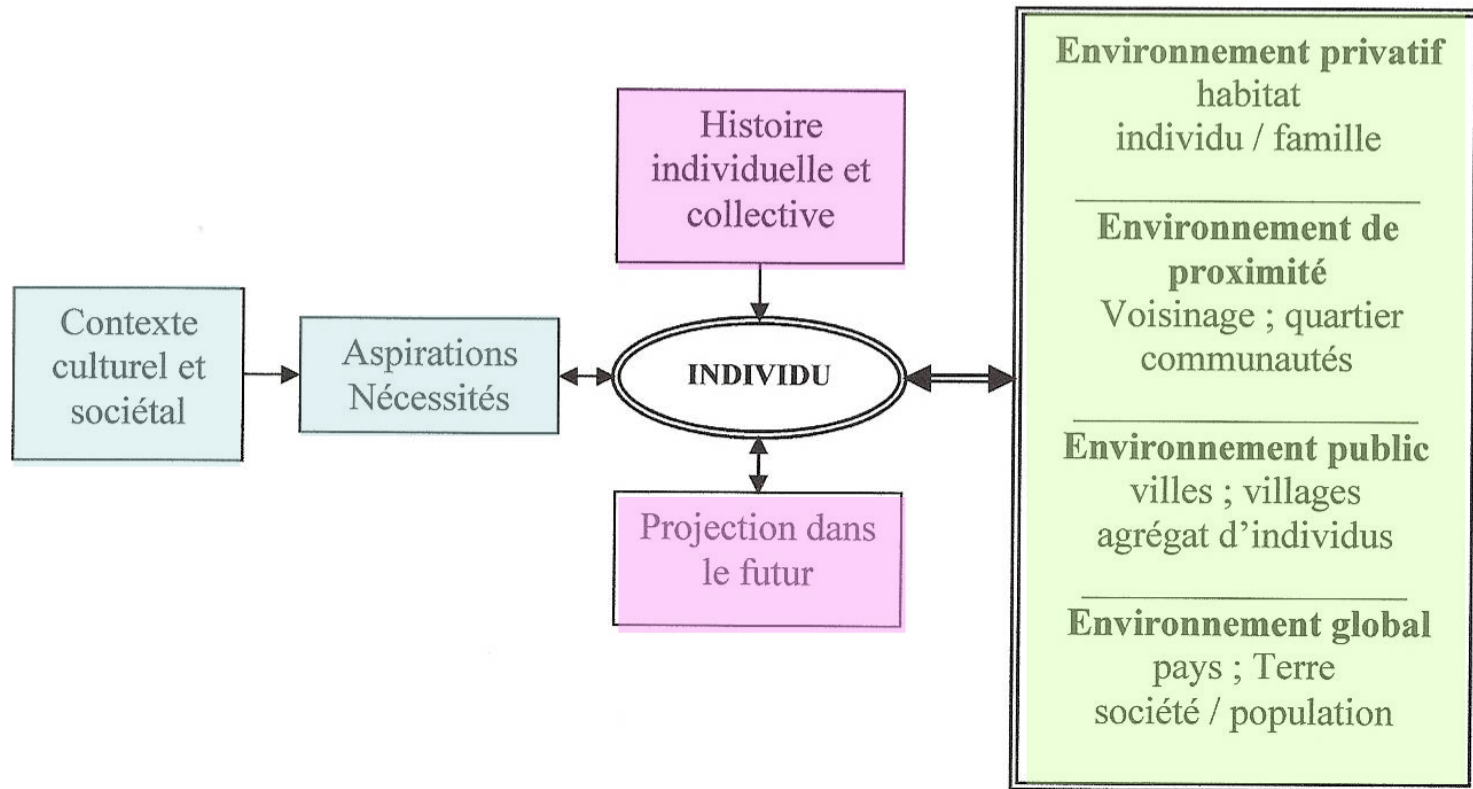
Contexte culturel et sociétal

Aspirations
Nécessités

Histoire individuelle et collective

INDIVIDU

Projection dans le futur

Environnement privatif
habitat
individu / famille

Environnement de proximité
Voisinage ; quartier
communautés

Environnement public
villes ; villages
agrégat d'individus

Environnement global
pays ; Terre
société / population